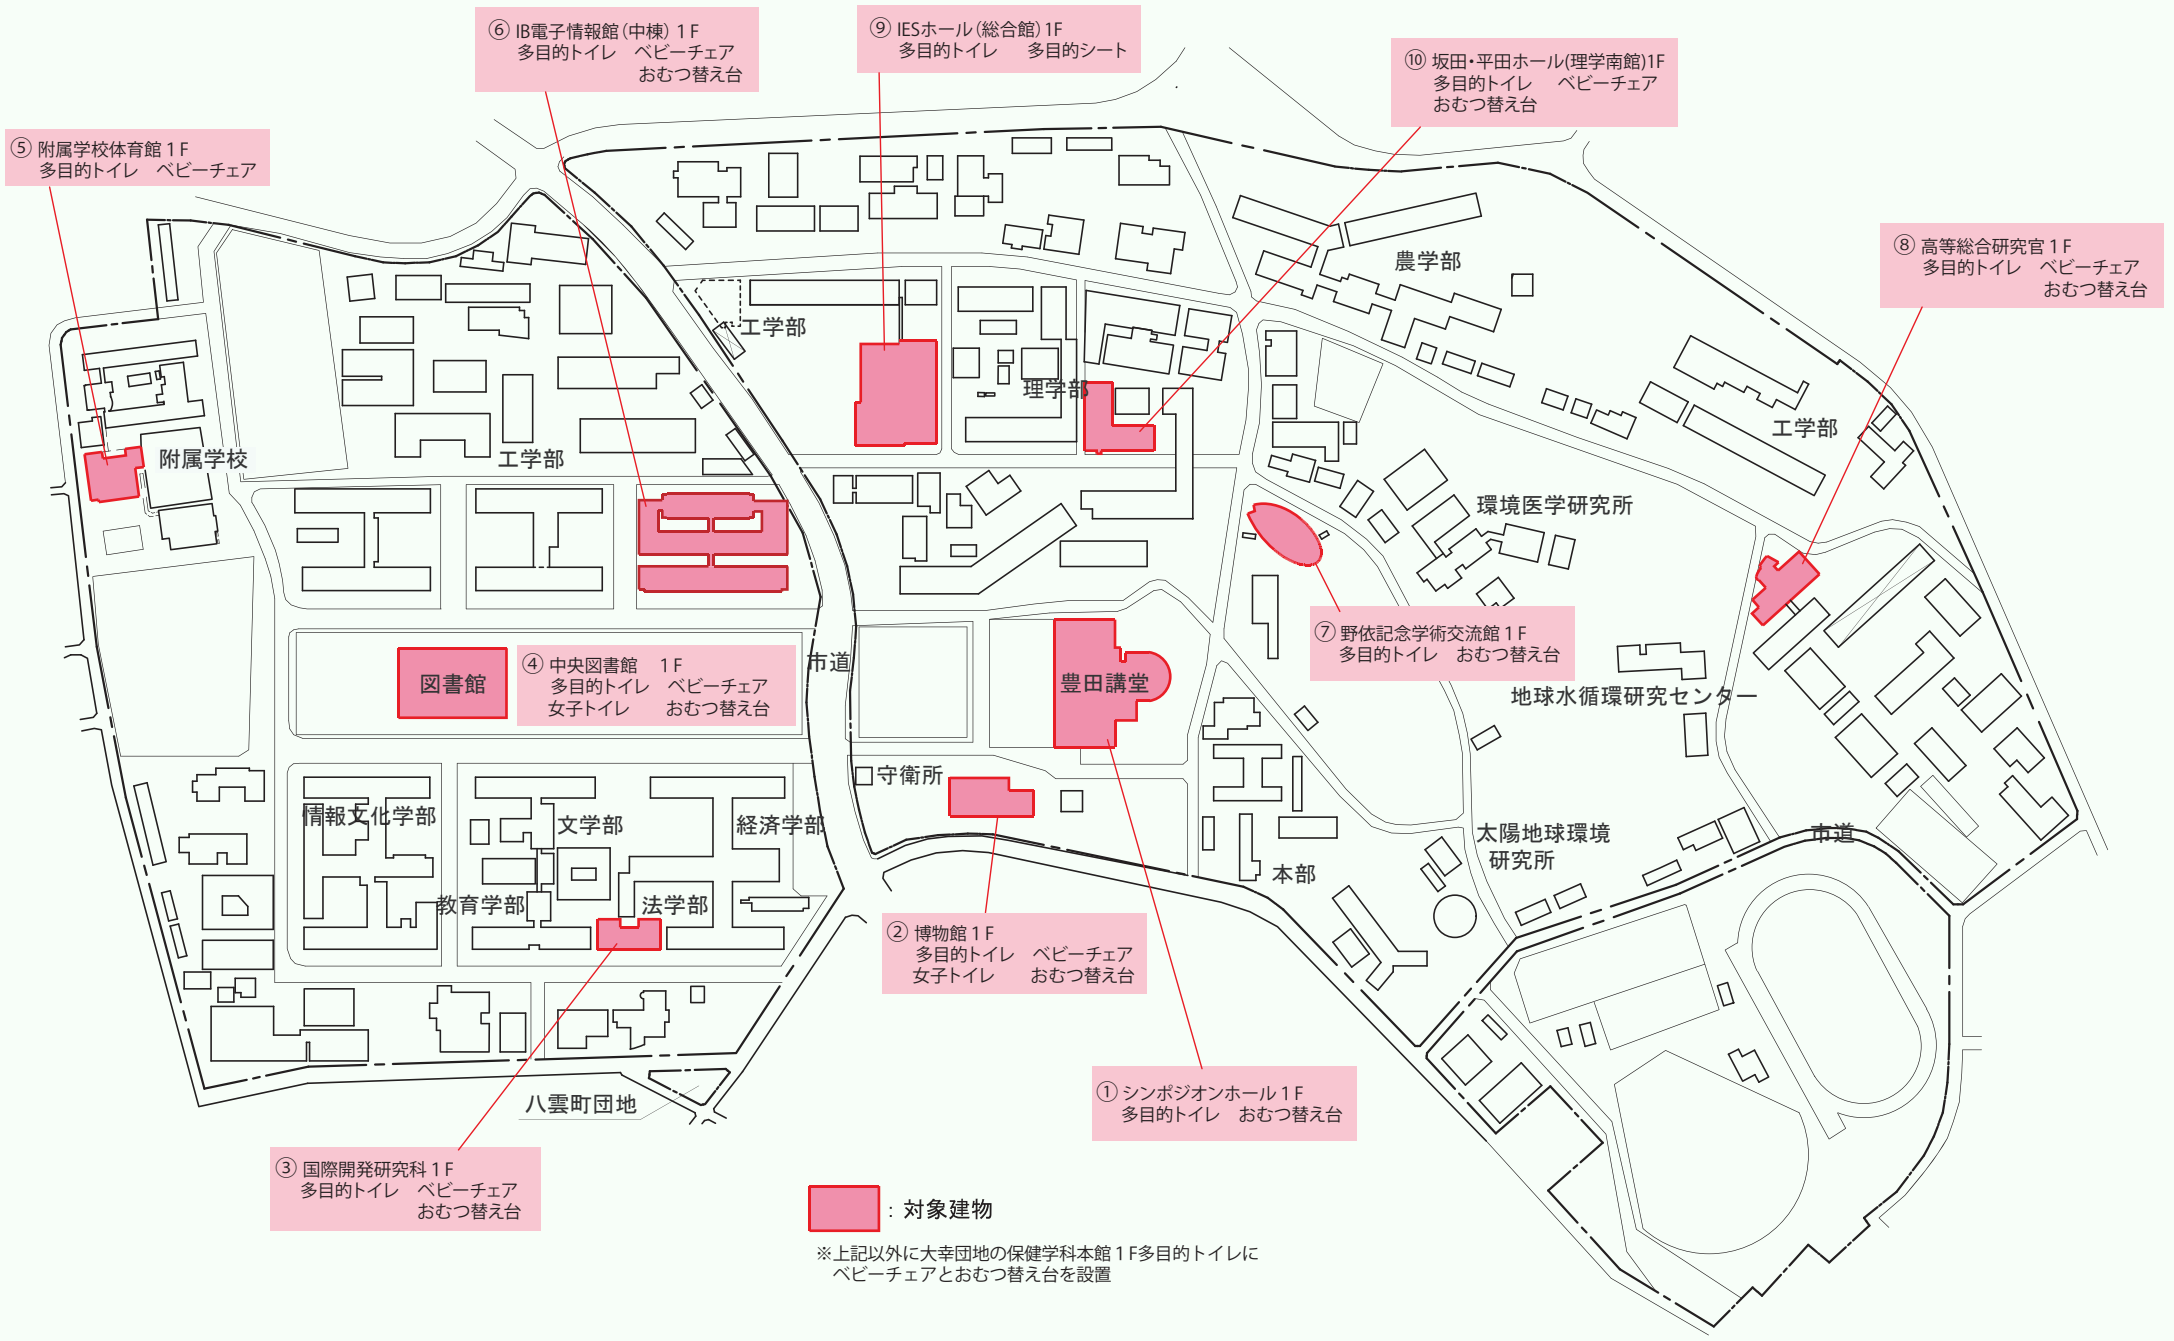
⑥ IB電子情報館（中棟）1 F
多目的トイレ　ベビーチェア
おむつ替え台

⑨ IESホール（総合館）1F
多目的トイレ　多目的シート

⑩ 坂田・平田ホール(理学南館)1F
多目的トイレ　ベビーチェア
おむつ替え台

⑤ 附属学校体育館 1 F
多目的トイレ　ベビーチェア

⑧ 高等総合研究官 1 F
多目的トイレ　ベビーチェア
おむつ替え台

農学部

工学部

理学部

工学部

附属学校

工学部

環境医学研究所

⑦ 野依記念学術交流館 1 F
多目的トイレ　おむつ替え台

図書館

④ 中央図書館　1 F
多目的トイレ　ベビーチェア
女子トイレ　おむつ替え台

市道

豊田講堂

地球水循環研究センター

守衛所

情報文化学部

文学部

経済学部

太陽地球環境
研究所

市道

本部

教育学部

法学部

② 博物館 1 F
多目的トイレ　ベビーチェア
女子トイレ　おむつ替え台

① シンポジオンホール 1 F
多目的トイレ　おむつ替え台

八雲町団地

③ 国際開発研究科 1 F
多目的トイレ　ベビーチェア
おむつ替え台

：対象建物

※上記以外に大幸団地の保健学科本館 1 F多目的トイレに
ベビーチェアとおむつ替え台を設置